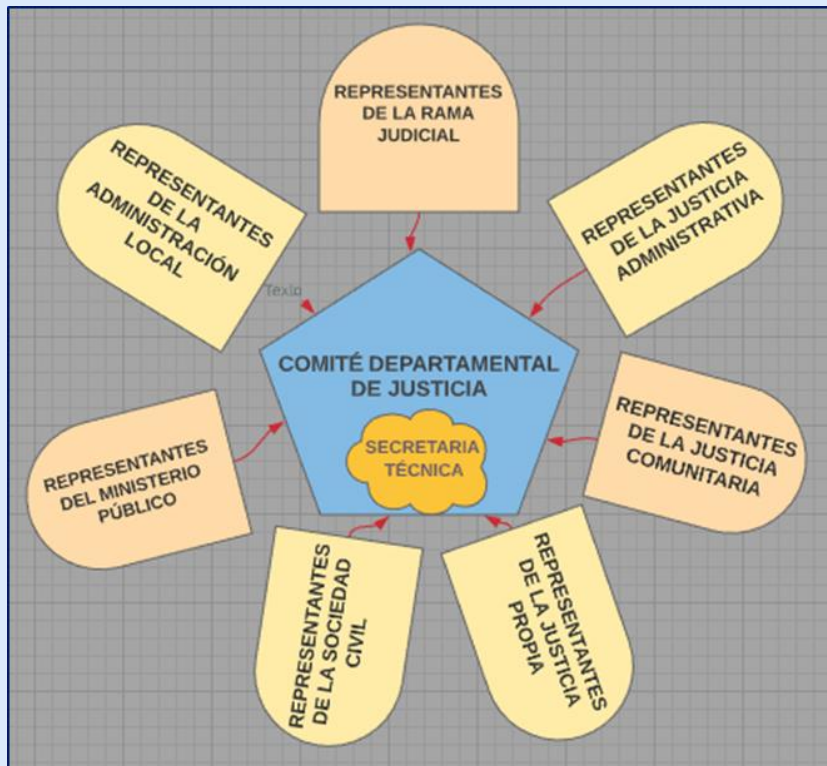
REPRESENTANTES DE LA RAMA JUDICIAL

REPRESENTANTES DE LA ADMINISTRACIÓN LOCAL

REPRESENTANTES DE LA JUSTICIA ADMINISTRATIVA

Texto

COMITÉ DEPARTAMENTAL DE JUSTICIA

SECRETARIA TÉCNICA

REPRESENTANTES DE LA JUSTICIA COMUNITARIA

REPRESENTANTES DEL MINISTERIO PÚBLICO

REPRESENTANTES DE LA SOCIEDAD CIVIL

REPRESENTANTES DE LA JUSTICIA PROPIA